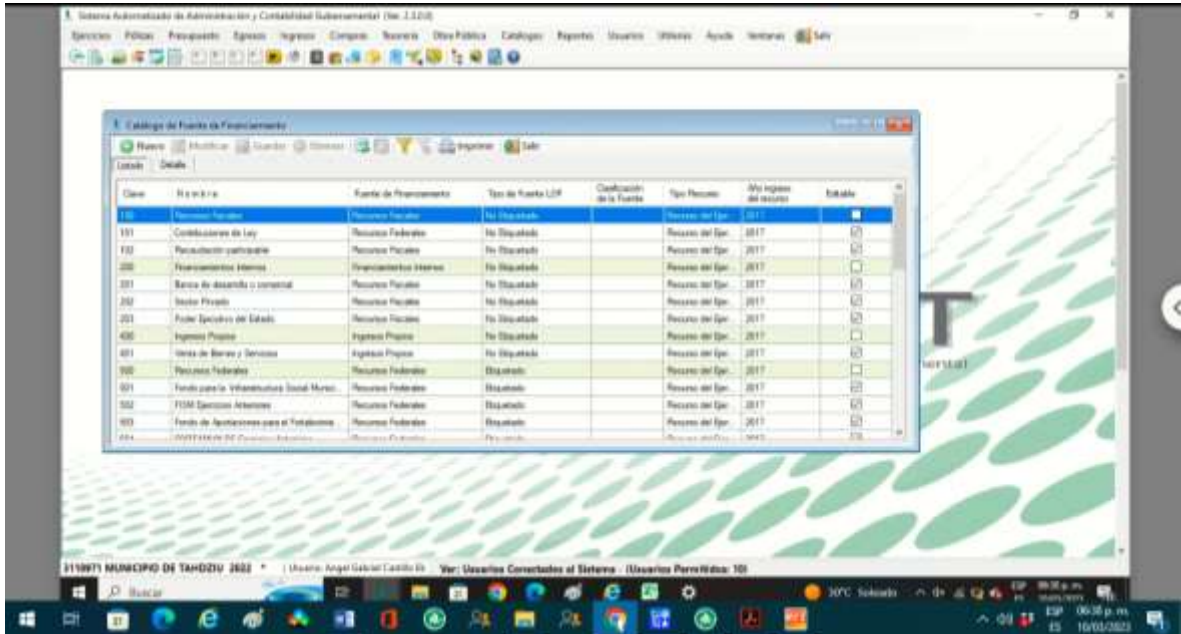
Sistema Automatizado de Administración y Contabilidad Gubernamental (Ver. 2.3.2.0)

Ejercicios Pólizas Presupuesto Egresos Ingresos Compras Tesorería Obra Pública Catálogos Reportes Usuarios Utilerías Ayuda Ventanas Salir

Catálogo de Fuente de Financiamiento

Nuevo Modificar Guardar Eliminar Imprimir Salir

Listado Detalle

| Clave | Nombre | Fuente de Financiamiento | Tipo de Fuente LDF | Clasificación de la Fuente | Tipo Recurso | Año ingreso del recurso | Editable |
|---|---|---|---|---|---|---|---|
| 100 | Recursos Fiscales | Recursos Fiscales | No Etiquetado | | Recurso del Ejer... | 2017 | |
| 101 | Contribuciones de Ley | Recursos Federales | No Etiquetado | | Recurso del Ejer... | 2017 | |
| 102 | Recaudación particulable | Recursos Fiscales | No Etiquetado | | Recurso del Ejer... | 2017 | |
| 200 | Financiamientos Internos | Financiamientos Internos | No Etiquetado | | Recurso del Ejer... | 2017 | |
| 201 | Banca de desarrollo o comercial | Recursos Fiscales | No Etiquetado | | Recurso del Ejer... | 2017 | |
| 202 | Sector Privado | Recursos Fiscales | No Etiquetado | | Recurso del Ejer... | 2017 | |
| 203 | Poder Ejecutivo del Estado | Recursos Fiscales | No Etiquetado | | Recurso del Ejer... | 2017 | |
| 400 | Ingresos Propios | Ingresos Propios | No Etiquetado | | Recurso del Ejer... | 2017 | |
| 401 | Venta de Bienes y Servicios | Ingresos Propios | No Etiquetado | | Recurso del Ejer... | 2017 | |
| 500 | Recursos Federales | Recursos Federales | Etiquetado | | Recurso del Ejer... | 2017 | |
| 501 | Fondo para la Infraestructura Social Munici... | Recursos Federales | Etiquetado | | Recurso del Ejer... | 2017 | |
| 502 | FISM Ejercicios Anteriores | Recursos Federales | Etiquetado | | Recurso del Ejer... | 2017 | |
| 503 | Fondo de Aportaciones para el Fortalecimie... | Recursos Federales | Etiquetado | | Recurso del Ejer... | 2017 | |
| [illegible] | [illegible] | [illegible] | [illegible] | | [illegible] | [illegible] | |

T
rnamental

3110971 MUNICIPIO DE TAHDZIU 2022 | Usuario: Angel Gabriel Castillo Ek | Ver: Usuarios Conectados al Sistema - (Usuarios Permitidos: 10)

Buscar

30°C Soleado ESP ES 06:38 p. m. 10/03/2023